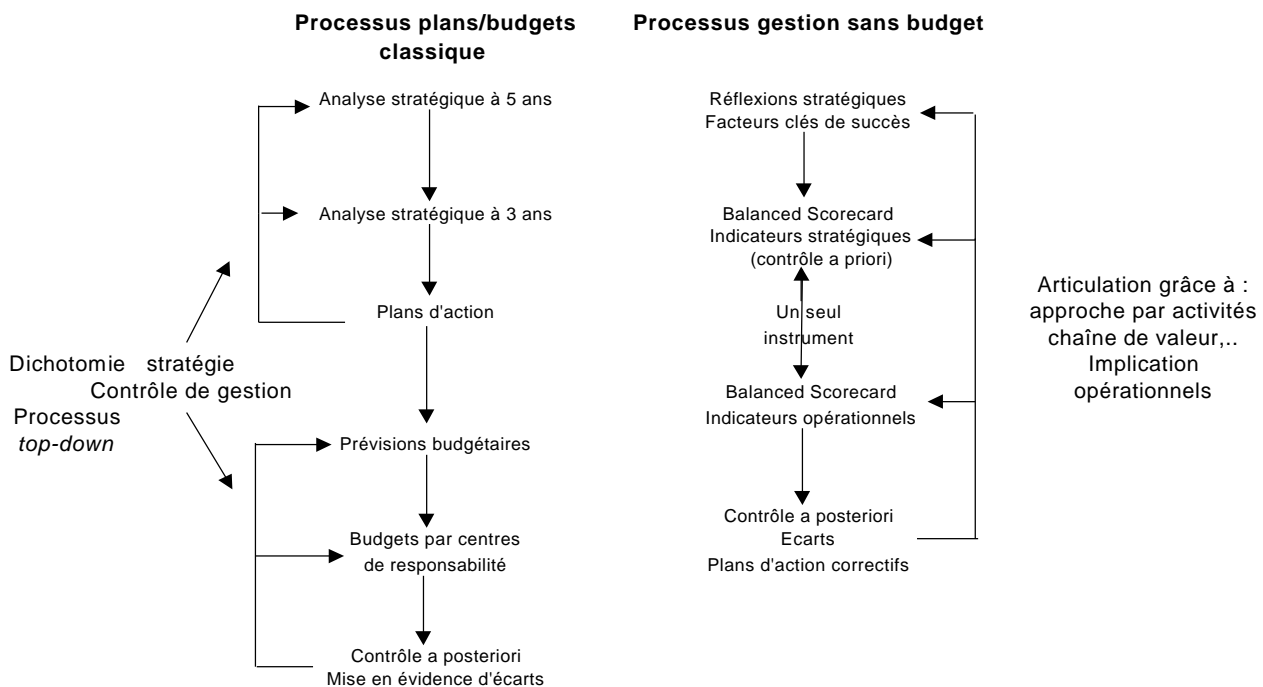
Processus plans/budgets classique

Processus gestion sans budget

Analyse stratégique à 5 ans

Analyse stratégique à 3 ans

Plans d'action

Prévisions budgétaires

Budgets par centres de responsabilité

Contrôle a posteriori
Mise en évidence d'écarts

Dichotomie stratégie
Contrôle de gestion
Processus
*top-down*

Réflexions stratégiques
Facteurs clés de succès

Balanced Scorecard
Indicateurs stratégiques
(contrôle a priori)

Un seul instrument

Balanced Scorecard
Indicateurs opérationnels

Contrôle a posteriori
Ecarts
Plans d'action correctifs

Articulation grâce à :
approche par activités
chaîne de valeur,..
Implication
opérationnels